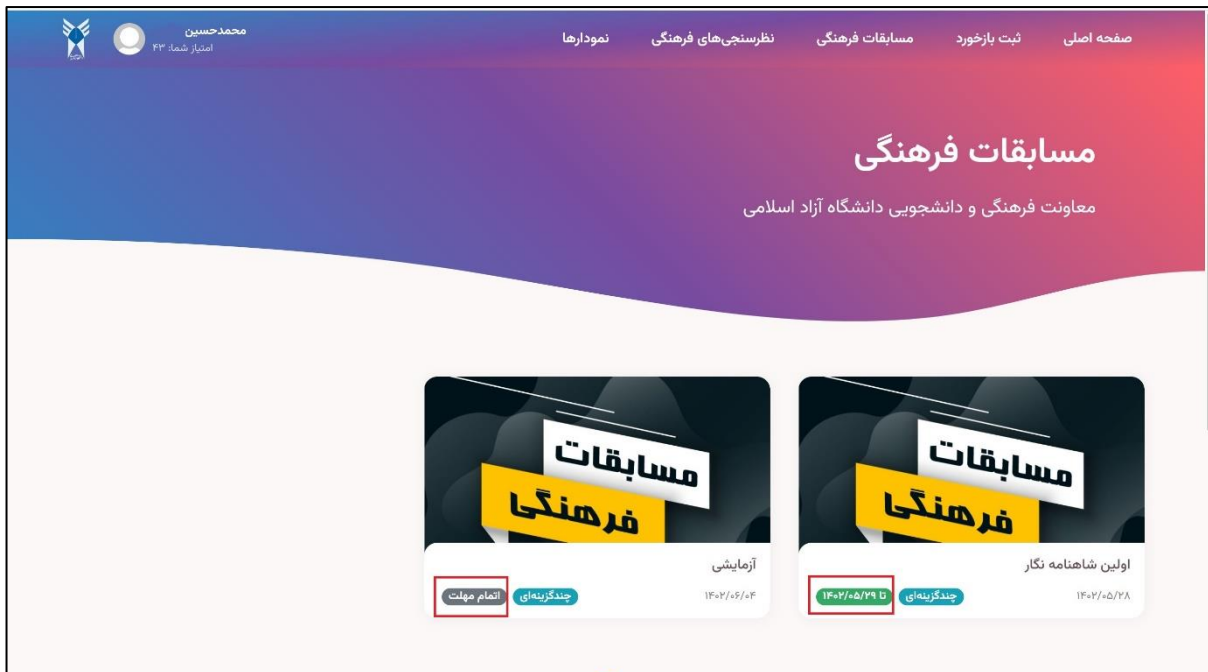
محمدحسین
امتیاز شما: ۴۳

نمودارها
نظرسنجی‌های فرهنگی
مسابقات فرهنگی
ثبت بازخورد
صفحه اصلی

مسابقات فرهنگی

معاونت فرهنگی و دانشجویی دانشگاه آزاد اسلامی

مسابقات فرهنگی

اولین شاهنامه نگار
۱۴۰۲/۰۵/۲۸
چندگزینه‌ای
تا ۱۴۰۲/۰۵/۲۹

مسابقات فرهنگی

آزمایشی
۱۴۰۲/۰۶/۰۴
چندگزینه‌ای
اتمام مهلت